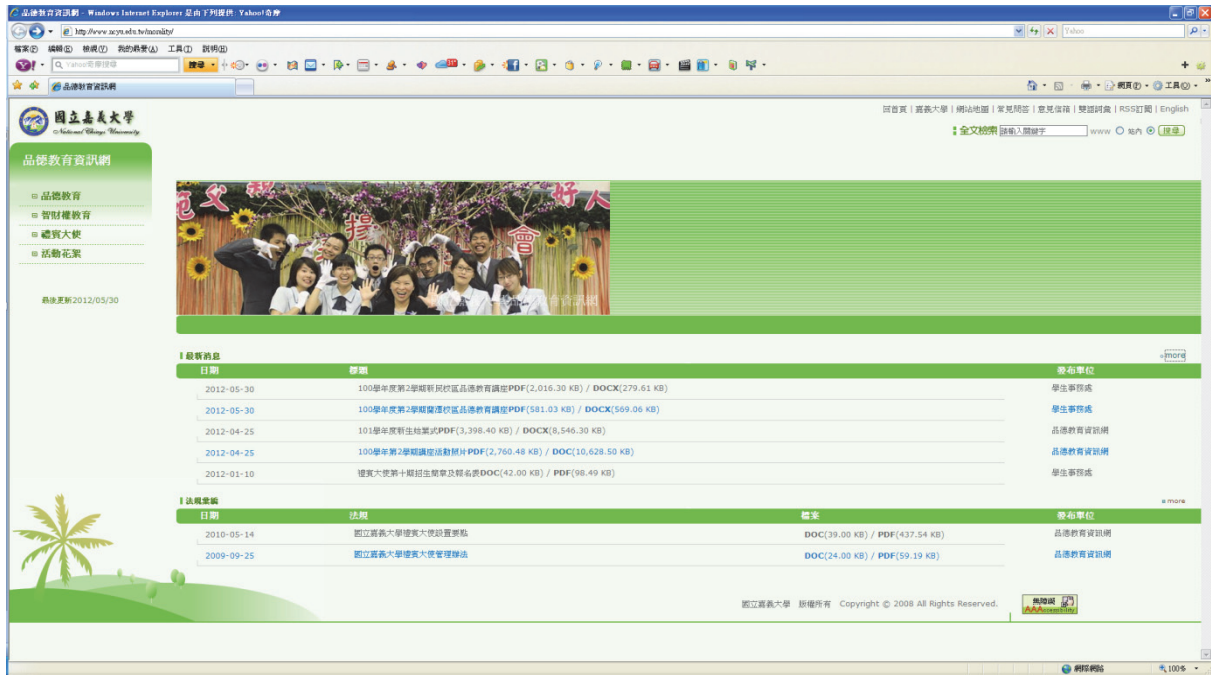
品德教育資訊網 - Windows Internet Explorer 是由 下列提供: Yahoo!奇摩

http://www.ncyu.edu.tw/morality/

Yahoo

檔案(F) 編輯(E) 檢視(V) 我的最愛(A) 工具(T) 說明(H)

Yahoo!奇摩搜尋

搜尋

品德教育資訊網

網頁(P) 工具(O)

國立嘉義大學
National Chiayi University

回首頁 | 嘉義大學 | 網站地圖 | 常見問答 | 意見信箱 | 雙語詞彙 | RSS訂閱 | English

全文檢索 請輸入關鍵字 www 站內 搜尋

品德教育資訊網

品德教育
智財權教育
禮賓大使
活動花絮

最後更新2012/05/30

最新消息

»more

| 日期 | 標題 | 發布單位 |
|---|---|---|
| 2012-05-30 | 100學年度第2學期新民校區品德教育講座PDF(2,016.30 KB) / DOCX(279.61 KB) | 學生事務處 |
| 2012-05-30 | 100學年度第2學期蘭潭校區品德教育講座PDF(581.03 KB) / DOCX(569.06 KB) | 學生事務處 |
| 2012-04-25 | 101學年度新生始業式PDF(3,398.40 KB) / DOCX(8,546.30 KB) | 品德教育資訊網 |
| 2012-04-25 | 100學年第2學期講座活動照片PDF(2,760.48 KB) / DOC(10,628.50 KB) | 品德教育資訊網 |
| 2012-01-10 | 禮賓大使第十期招生簡章及報名表DOC(42.00 KB) / PDF(98.49 KB) | 學生事務處 |

法規章程

» more

| 日期 | 法規 | 檔案 | 發布單位 |
|---|---|---|---|
| 2010-05-14 | 國立嘉義大學禮賓大使設置要點 | DOC(39.00 KB) / PDF(437.54 KB) | 品德教育資訊網 |
| 2009-09-25 | 國立嘉義大學禮賓大使管理辦法 | DOC(24.00 KB) / PDF(59.19 KB) | 品德教育資訊網 |

國立嘉義大學 版權所有 Copyright © 2008 All Rights Reserved.

無障礙 AAA accessibility

網際網路

100%